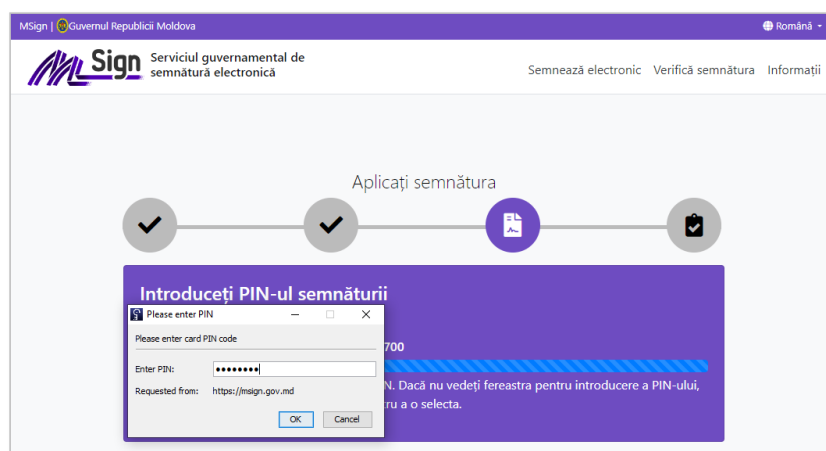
MSign | Guvernul Republicii Moldova

Română

Sign

Serviciul guvernamental de semnătură electronică

Semnează electronic Verifică semnătura Informații

Aplicați semnătura

Introduceți PIN-ul semnăturii

Please enter PIN

Please enter card PIN code

Enter PIN: ••••••••

Requested from: https://msign.gov.md

OK Cancel

700

N. Dacă nu vedeți fereastra pentru introducere a PIN-ului,

tru a o selecta.